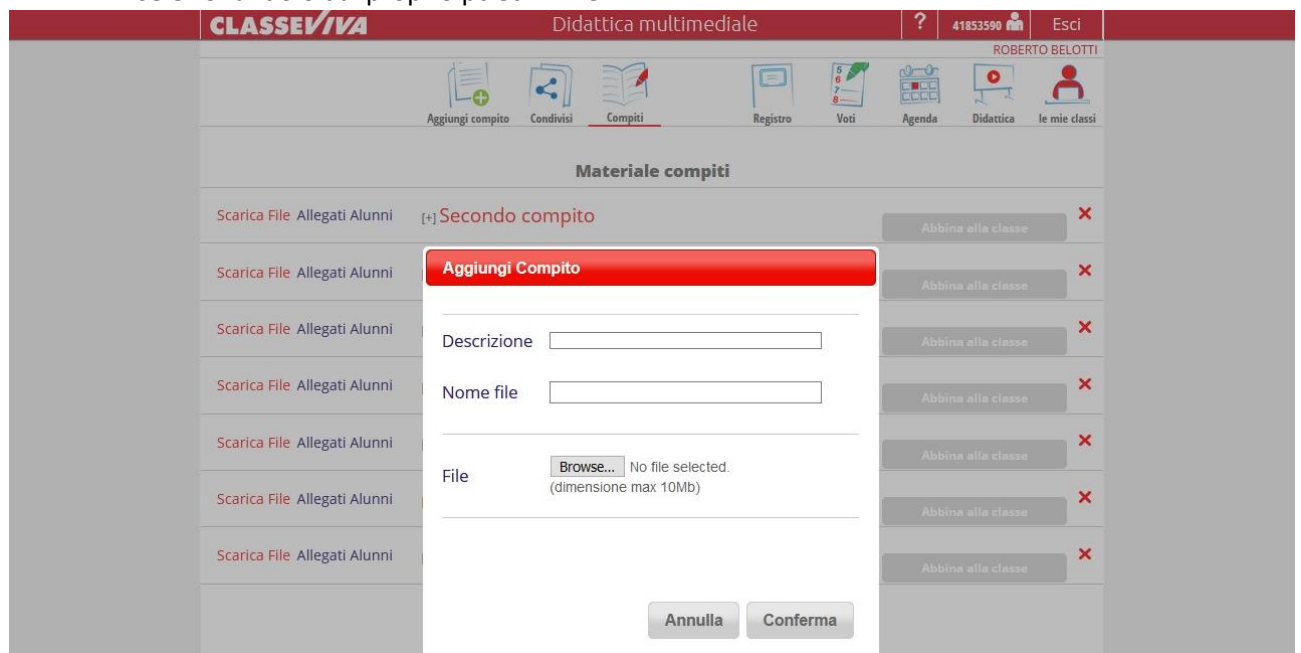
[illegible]

CLASSEVIVA Didattica multimediale ? 41853590 Esci

ROBERTO BELOTTI

Aggiungi compito Condivisi Compiti Registro Voti Agenda Didattica le mie classi

Materiale compiti

Scarica File Allegati Alunni [+] Secondo compito Abbina alla classe ×

Scarica File Allegati Alunni Abbina alla classe ×

Scarica File Allegati Alunni Abbina alla classe ×

Scarica File Allegati Alunni Abbina alla classe ×

Scarica File Allegati Alunni Abbina alla classe ×

Scarica File Allegati Alunni Abbina alla classe ×

Scarica File Allegati Alunni Abbina alla classe ×

Aggiungi Compito

Descrizione

Nome file

File Browse... No file selected. (dimensione max 10Mb)

Annulla Conferma